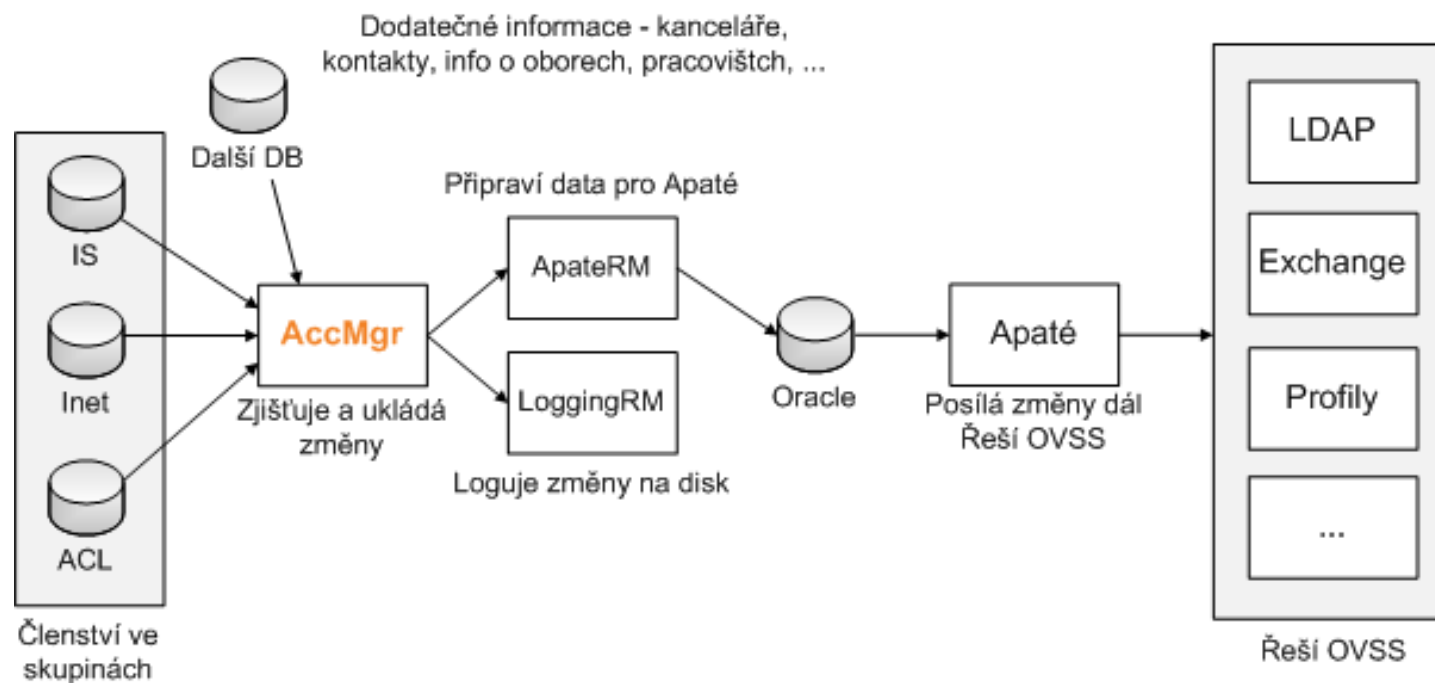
Dodatečné informace - kanceláře, kontakty, info o oborech, pracovištch, ...

Další DB

IS

Inet

ACL

Členství ve skupinách

AccMgr

Zjišťuje a ukládá změny

Připraví data pro Apaté

ApateRM

LoggingRM

Loguje změny na disk

Oracle

Apaté

Posílá změny dál
Řeší OVSS

LDAP

Exchange

Profily

...

Řeší OVSS